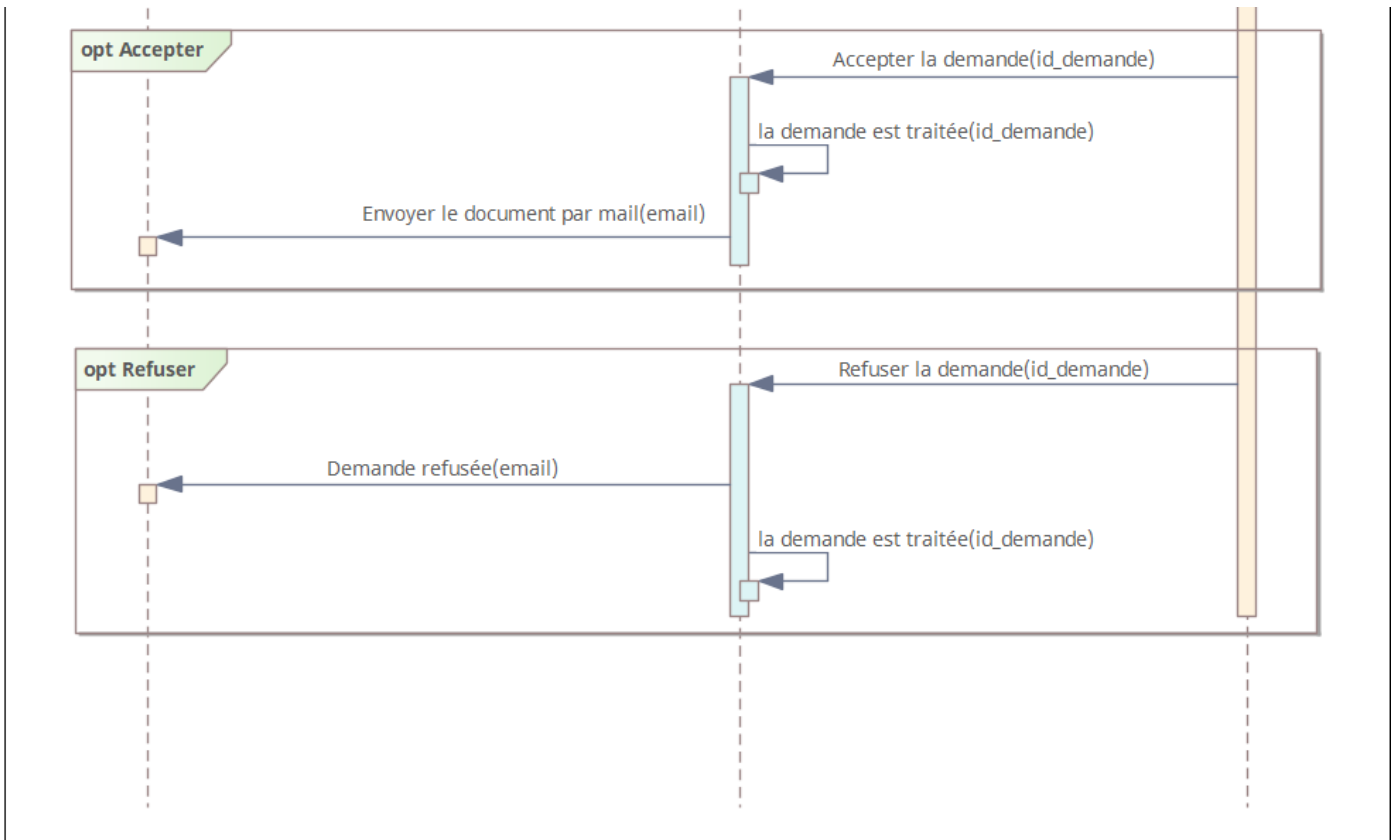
opt Accepter

Accepter la demande(id_demande)

la demande est traitée(id_demande)

Envoyer le document par mail(email)

opt Refuser

Refuser la demande(id_demande)

Demande refusée(email)

la demande est traitée(id_demande)